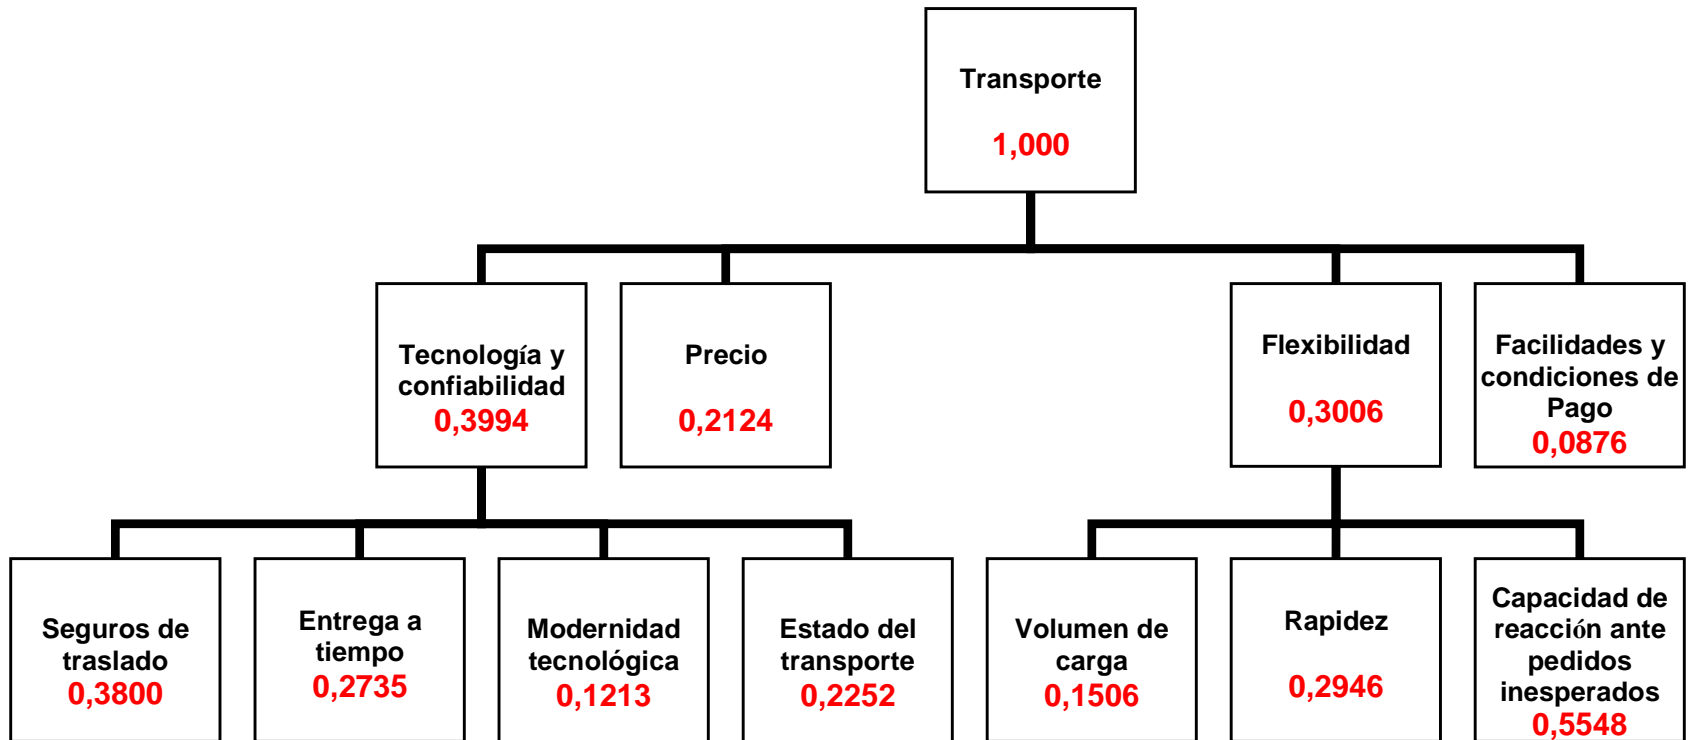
Transporte
1,000

Tecnología y confiabilidad
0,3994

Precio
0,2124

Flexibilidad
0,3006

Facilidades y condiciones de Pago
0,0876

Seguros de traslado
0,3800

Entrega a tiempo
0,2735

Modernidad tecnológica
0,1213

Estado del transporte
0,2252

Volumen de carga
0,1506

Rapidez
0,2946

Capacidad de reacción ante pedidos inesperados
0,5548